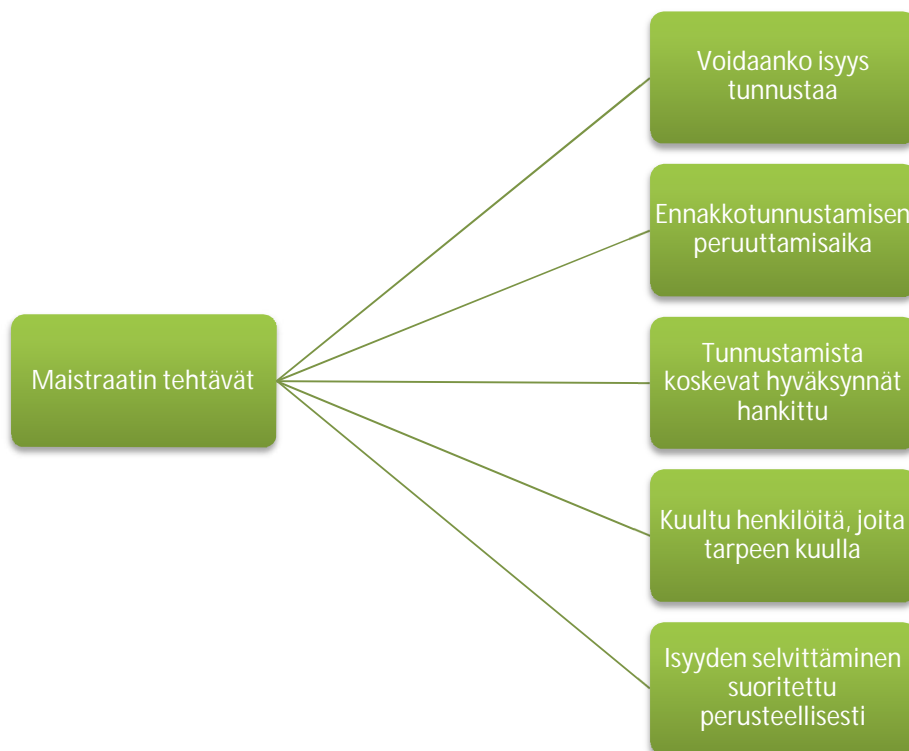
Maistraatin tehtävät

Voidaanko isyys tunnustaa

Ennakkotunnustamisen peruuttamisaika

Tunnustamista koskevat hyväksynnät hankittu

Kuultu henkilöitä, joita tarpeen kuulla

Isyyden selvittäminen suoritettu perusteellisesti